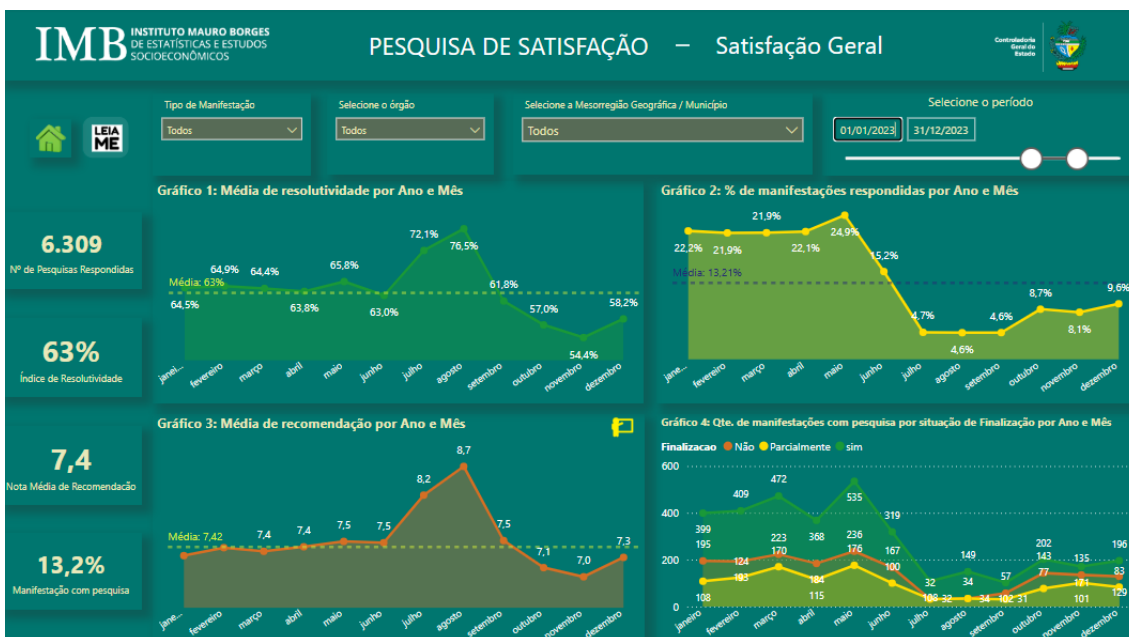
IMB INSTITUTO MAURO BORGES DE ESTATÍSTICAS E ESTUDOS SOCIOECONÔMICOS

PESQUISA DE SATISFAÇÃO – Satisfação Geral

Controladoria Geral do Estado

LEIA ME

Tipo de Manifestação
Todos

Selecione o órgão
Todos

Selecione a Mesorregião Geográfica / Município
Todos

Selecione o período
01/01/2023 31/12/2023

6.309
Nº de Pesquisas Respondidas

63%
Índice de Resolutividade

7,4
Nota Média de Recomendação

13,2%
Manifestação com pesquisa

Gráfico 1: Média de resolutividade por Ano e Mês

Média: 63%
64,5% 64,9% 64,4% 63,8% 65,8% 63,0% 72,1% 76,5% 61,8% 57,0% 54,4% 58,2%
janei... fevereiro março abril maio junho julho agosto setembro outubro novembro dezembro

Gráfico 2: % de manifestações respondidas por Ano e Mês

Média: 13,21%
22,2% 21,9% 21,9% 22,1% 24,9% 15,2% 4,7% 4,6% 4,6% 8,7% 8,1% 9,6%
jane... fevereiro março abril maio junho julho agosto setembro outubro novembro dezembro

Gráfico 3: Média de recomendação por Ano e Mês

Média: 7,42
7,4 7,4 7,5 7,5 8,2 8,7 7,5 7,1 7,0 7,3
jane... fevereiro março abril maio junho julho agosto setembro outubro novembro dezembro

Gráfico 4: Qte. de manifestações com pesquisa por situação de Finalização por Ano e Mês

Finalizacao ● Não ● Parcialmente ● sim
600 400 200 0
399 409 472 368 535 319 32 149 57 202 135 196
195 124 223 170 236 176 167 100 34 143 77 83
108 193 184 115 103 32 34 102 31 101 121 129
janeiro fevereiro março abril maio junho julho agosto setembro outubro novembro dezembro